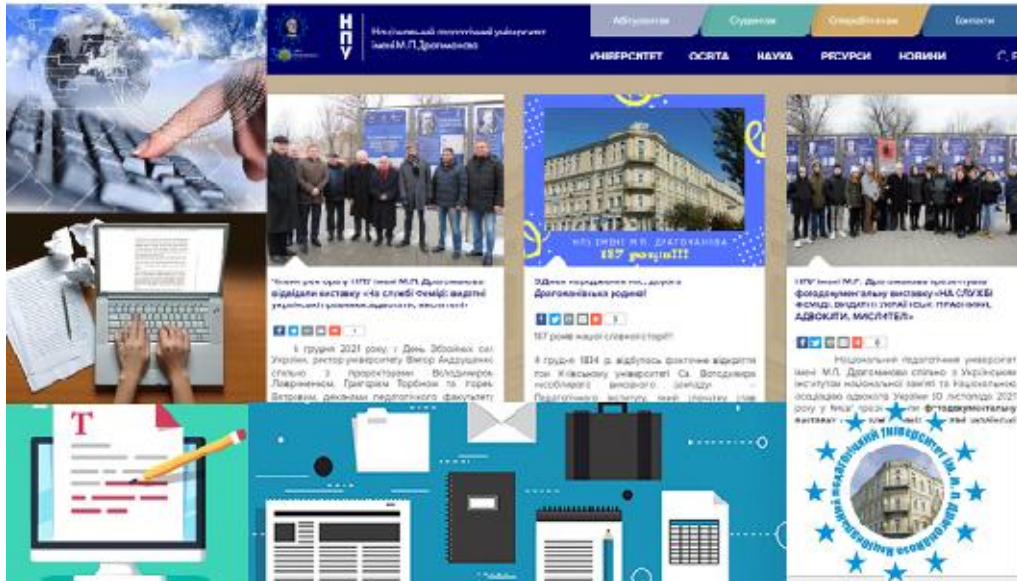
НПУ Національний педагогічний університет імені М.П. Драгоманова

Абітурієнтам Студентам Співробітникам Контакти

УНІВЕРСИТЕТ ОСВІТА НАУКА РЕСУРСИ НОВИНИ

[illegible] НПУ імені М.П. Драгоманова відвідали виставку «На службі Феміді: видатні українські правники, адвокати, мислителі»

6 грудня 2021 року, у День Збройних сил України, ректор університету Віктор Андрущенко спільно з проректорами Володимиром Лавриненком, Григорієм Торбіним та Ігорем Петровим, деканом педагогічного факультету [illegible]

З Днем народження, наша дорога Драгоманівська родино!

187 років нашої славної історії!

8 грудня 1834 р. відбулось фактичне відкриття тоді Київського університету Св. Володимира, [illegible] вищого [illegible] Педагогічного інституту, який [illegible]

НПУ імені М.П. Драгоманова 187 років!!!

НПУ імені М.П. Драгоманова презентував фотодокументальну виставку «НА СЛУЖБІ ФЕМІДИ: ВИДАТНІ УКРАЇНСЬКІ ПРАВНИКИ, АДВОКАТИ, МИСЛИТЕЛІ»

Національний педагогічний університет імені М.П. Драгоманова спільно з Українським інститутом національної пам'яті та Національною асоціацією адвокатів України 10 листопада 2021 року у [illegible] фотодокументальну виставку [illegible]

T

Національний педагогічний університет імені М.П. Драгоманова